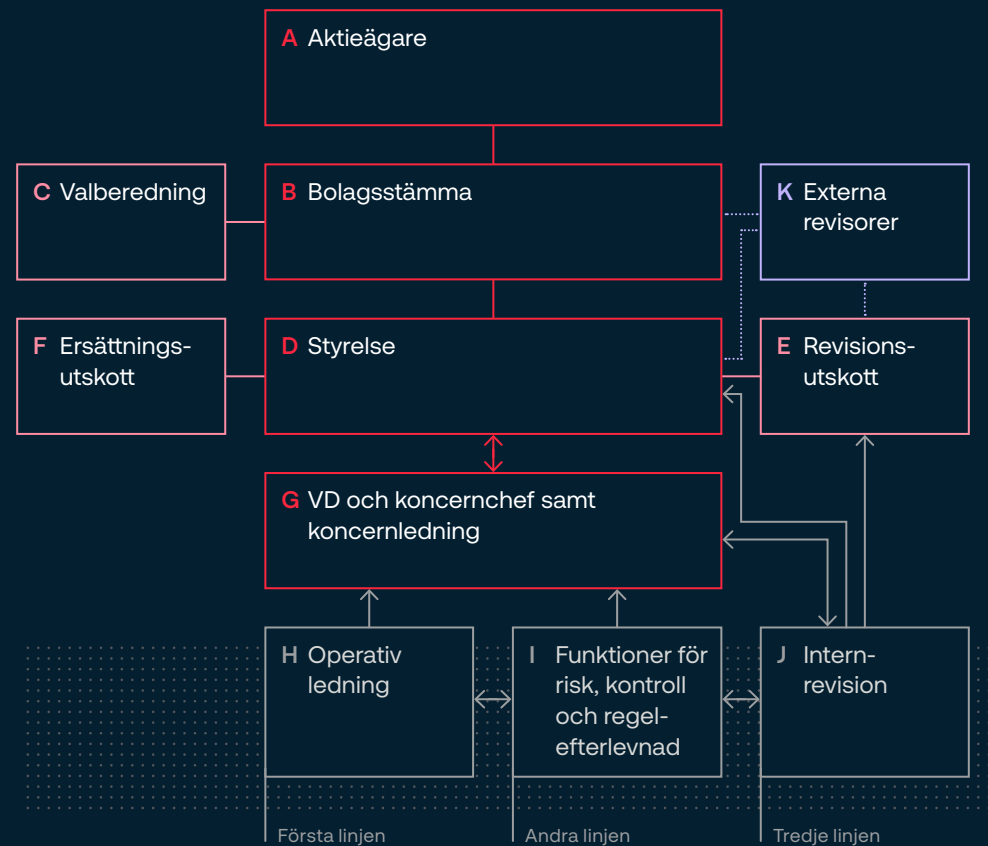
A Aktieägare

C Valberedning

B Bolagsstämma

K Externa revisorer

F Ersättningsutskott

D Styrelse

E Revisionsutskott

G VD och koncernchef samt koncernledning

H Operativ ledning

I Funktioner för risk, kontroll och regelefterlevnad

J Internrevision

Första linjen

Andra linjen

Tredje linjen